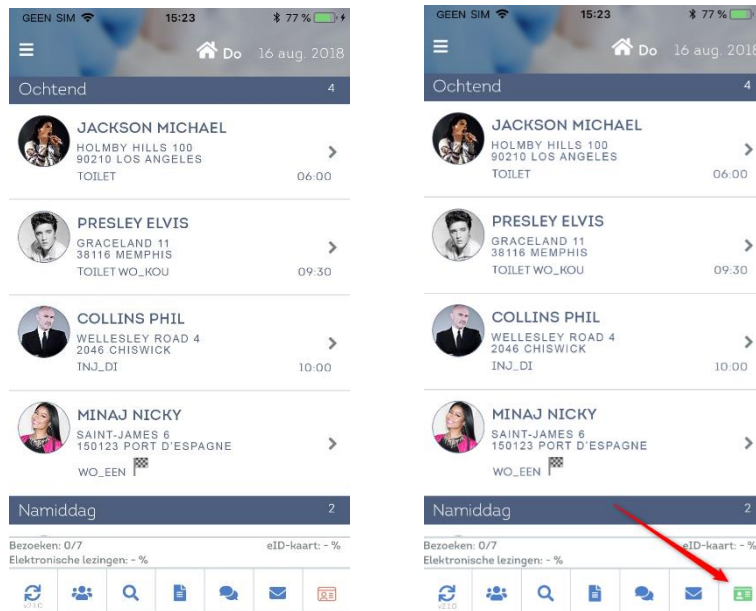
GEEN SIM 15:23 77 %

Do 16 aug. 2018

Ochtend 4

JACKSON MICHAEL
HOLMBY HILLS 100
90210 LOS ANGELES
TOILET 06:00

PRESLEY ELVIS
GRACELAND 11
38116 MEMPHIS
TOILET WO_KOU 09:30

COLLINS PHIL
WELLESLEY ROAD 4
2046 CHISWICK
INJ_DI 10:00

MINAJ NICKY
SAINT-JAMES 6
150123 PORT D'ESPAGNE
WO_EEN

Namiddag 2

Bezoeken: 0/7 eID-kaart: - %
Elektronische lezingen: - %

GEEN SIM 15:23 77 %

Do 16 aug. 2018

Ochtend 4

JACKSON MICHAEL
HOLMBY HILLS 100
90210 LOS ANGELES
TOILET 06:00

PRESLEY ELVIS
GRACELAND 11
38116 MEMPHIS
TOILET WO_KOU 09:30

COLLINS PHIL
WELLESLEY ROAD 4
2046 CHISWICK
INJ_DI 10:00

MINAJ NICKY
SAINT-JAMES 6
150123 PORT D'ESPAGNE
WO_EEN

Namiddag 2

Bezoeken: 0/7 eID-kaart: - %
Elektronische lezingen: - %